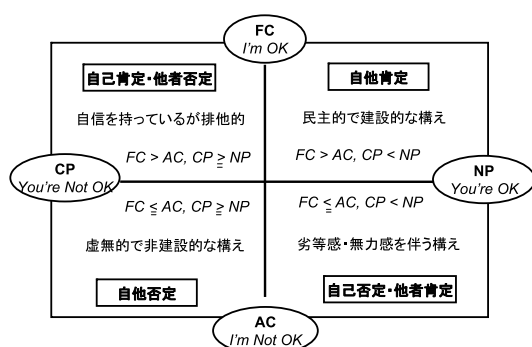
FC
I'm OK

自己肯定･他者否定

自信を持っているが排他的

$FC > AC, CP \geqq NP$

自他肯定

民主的で建設的な構え

$FC > AC, CP < NP$

CP
You're Not OK

NP
You're OK

$FC \leqq AC, CP \geqq NP$

虚無的で非建設的な構え

自他否定

$FC \leqq AC, CP < NP$

劣等感･無力感を伴う構え

自己否定･他者肯定

AC
I'm Not OK